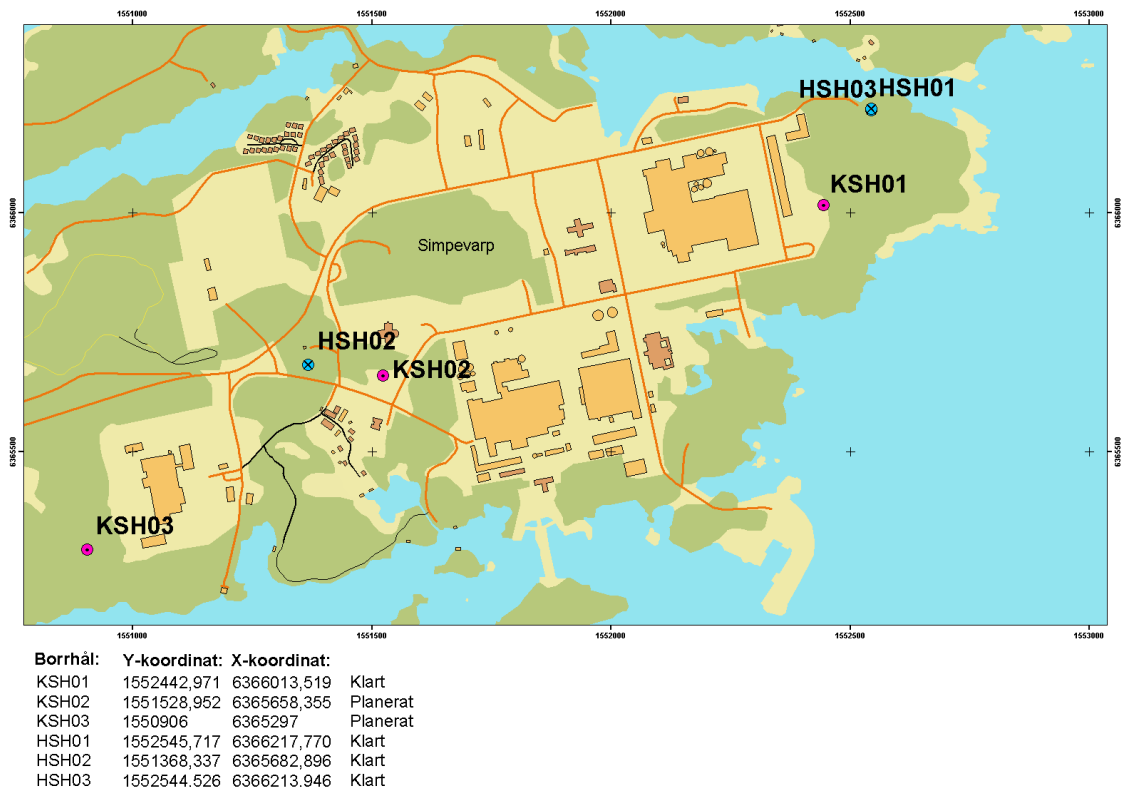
1551000 1551500 1552000 1552500 1553000

HSH03 HSH01

KSH01

6366000

Simpevarp

HSH02

KSH02

6365500

KSH03

1551000 1551500 1552000 1552500 1553000

| Borrhål: | Y-koordinat: | X-koordinat: | |
|---|---|---|---|
| KSH01 | 1552442,971 | 6366013,519 | Klart |
| KSH02 | 1551528,952 | 6365658,355 | Planerat |
| KSH03 | 1550906 | 6365297 | Planerat |
| HSH01 | 1552545,717 | 6366217,770 | Klart |
| HSH02 | 1551368,337 | 6365682,896 | Klart |
| HSH03 | 1552544,526 | 6366213,946 | Klart |